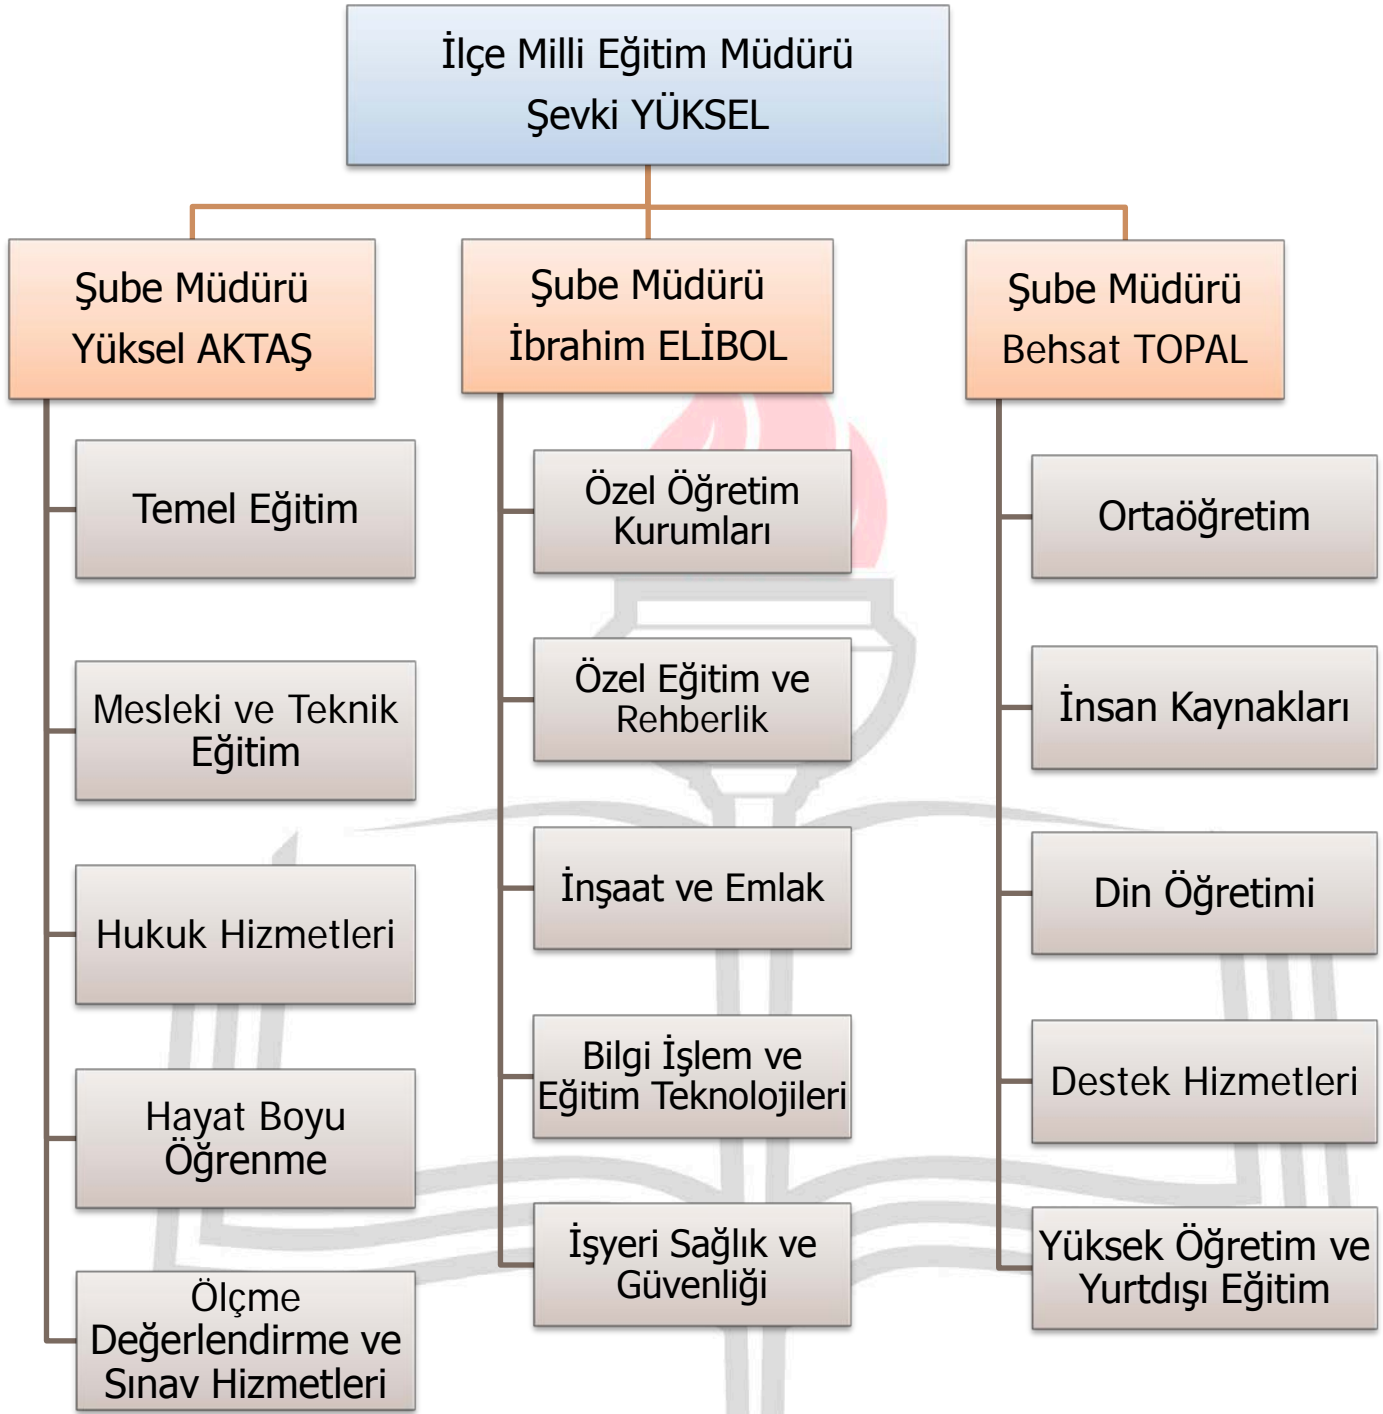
İlçe Milli Eğitim Müdürü
Şevki YÜKSEL

Şube Müdürü
Yüksel AKTAŞ

Temel Eğitim

Mesleki ve Teknik Eğitim

Hukuk Hizmetleri

Hayat Boyu Öğrenme

Ölçme Değerlendirme ve Sınav Hizmetleri

Şube Müdürü
İbrahim ELİBOL

Özel Öğretim Kurumları

Özel Eğitim ve Rehberlik

İnşaat ve Emlak

Bilgi İşlem ve Eğitim Teknolojileri

İşyeri Sağlık ve Güvenliği

Şube Müdürü
Behsat TOPAL

Ortaöğretim

İnsan Kaynakları

Din Öğretimi

Destek Hizmetleri

Yüksek Öğretim ve Yurtdışı Eğitim